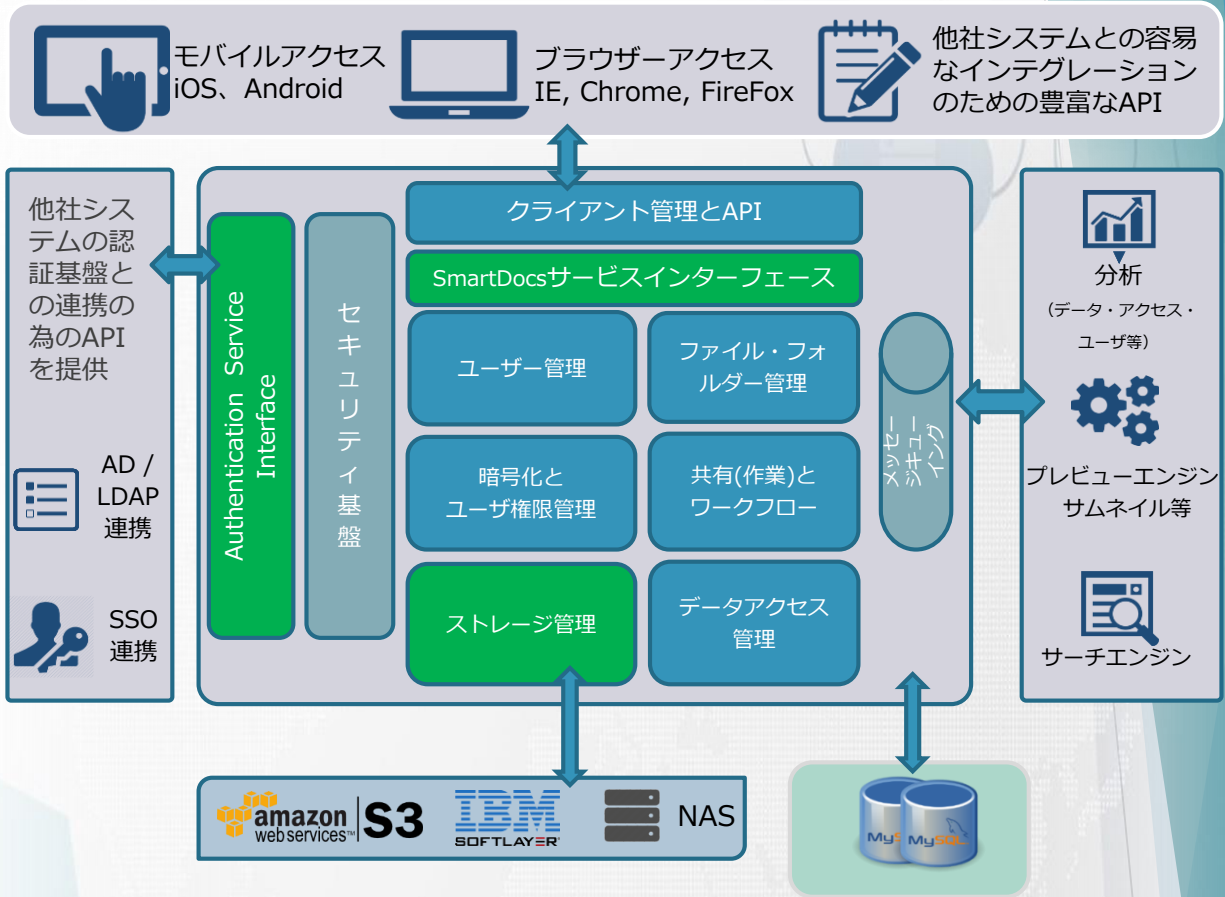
モバイルアクセス
iOS、Android

ブラウザーアクセス
IE, Chrome, FireFox

他社システムとの容易なインテグレーションのための豊富なAPI

他社システムの認証基盤との連携の為のAPIを提供

AD / LDAP 連携

SSO 連携

Authentication Service Interface

セキュリティ基盤

クライアント管理とAPI

SmartDocsサービスインターフェース

ユーザー管理

ファイル・フォルダー管理

暗号化と
ユーザ権限管理

共有(作業)と
ワークフロー

ストレージ管理

データアクセス
管理

メッセージキューイング

分析
（データ・アクセス・ユーザ等）

プレビューエンジン
サムネイル等

サーチエンジン

amazon web services™ S3

IBM SOFTLAYER®

NAS

MySQL MySQL